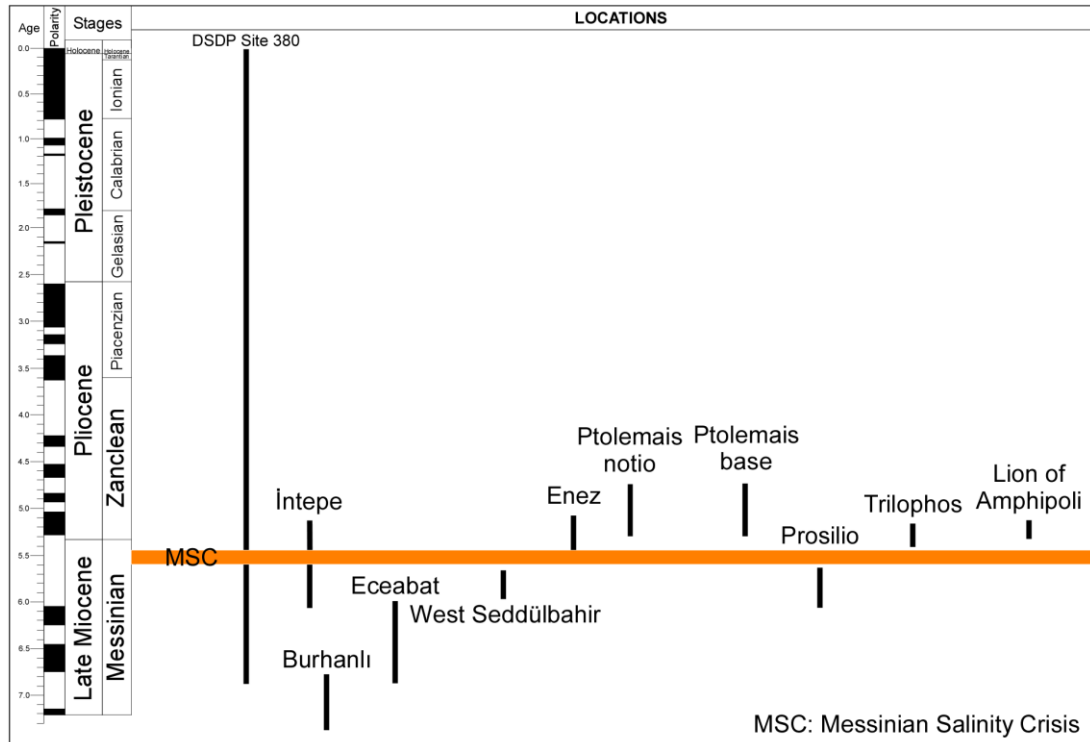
| Age | Polarity | Stages | | LOCATIONS |
|---|---|---|---|---|

0.0
0.5
1.0
1.5
2.0
2.5
3.0
3.5
4.0
4.5
5.0
5.5
6.0
6.5
7.0

Holocene
Pleistocene
Pliocene
Late Miocene

Holocene
Tarantian
Ionian
Calabrian
Gelasian
Piacenzian
Zanclean
Messinian

DSDP Site 380

İntepe
Enez
Ptolemais notio
Ptolemais base
Trilophos
Lion of Amphipoli
Prosilio
MSC
Eceabat
West Seddülbahir
Burhanlı

MSC: Messinian Salinity Crisis